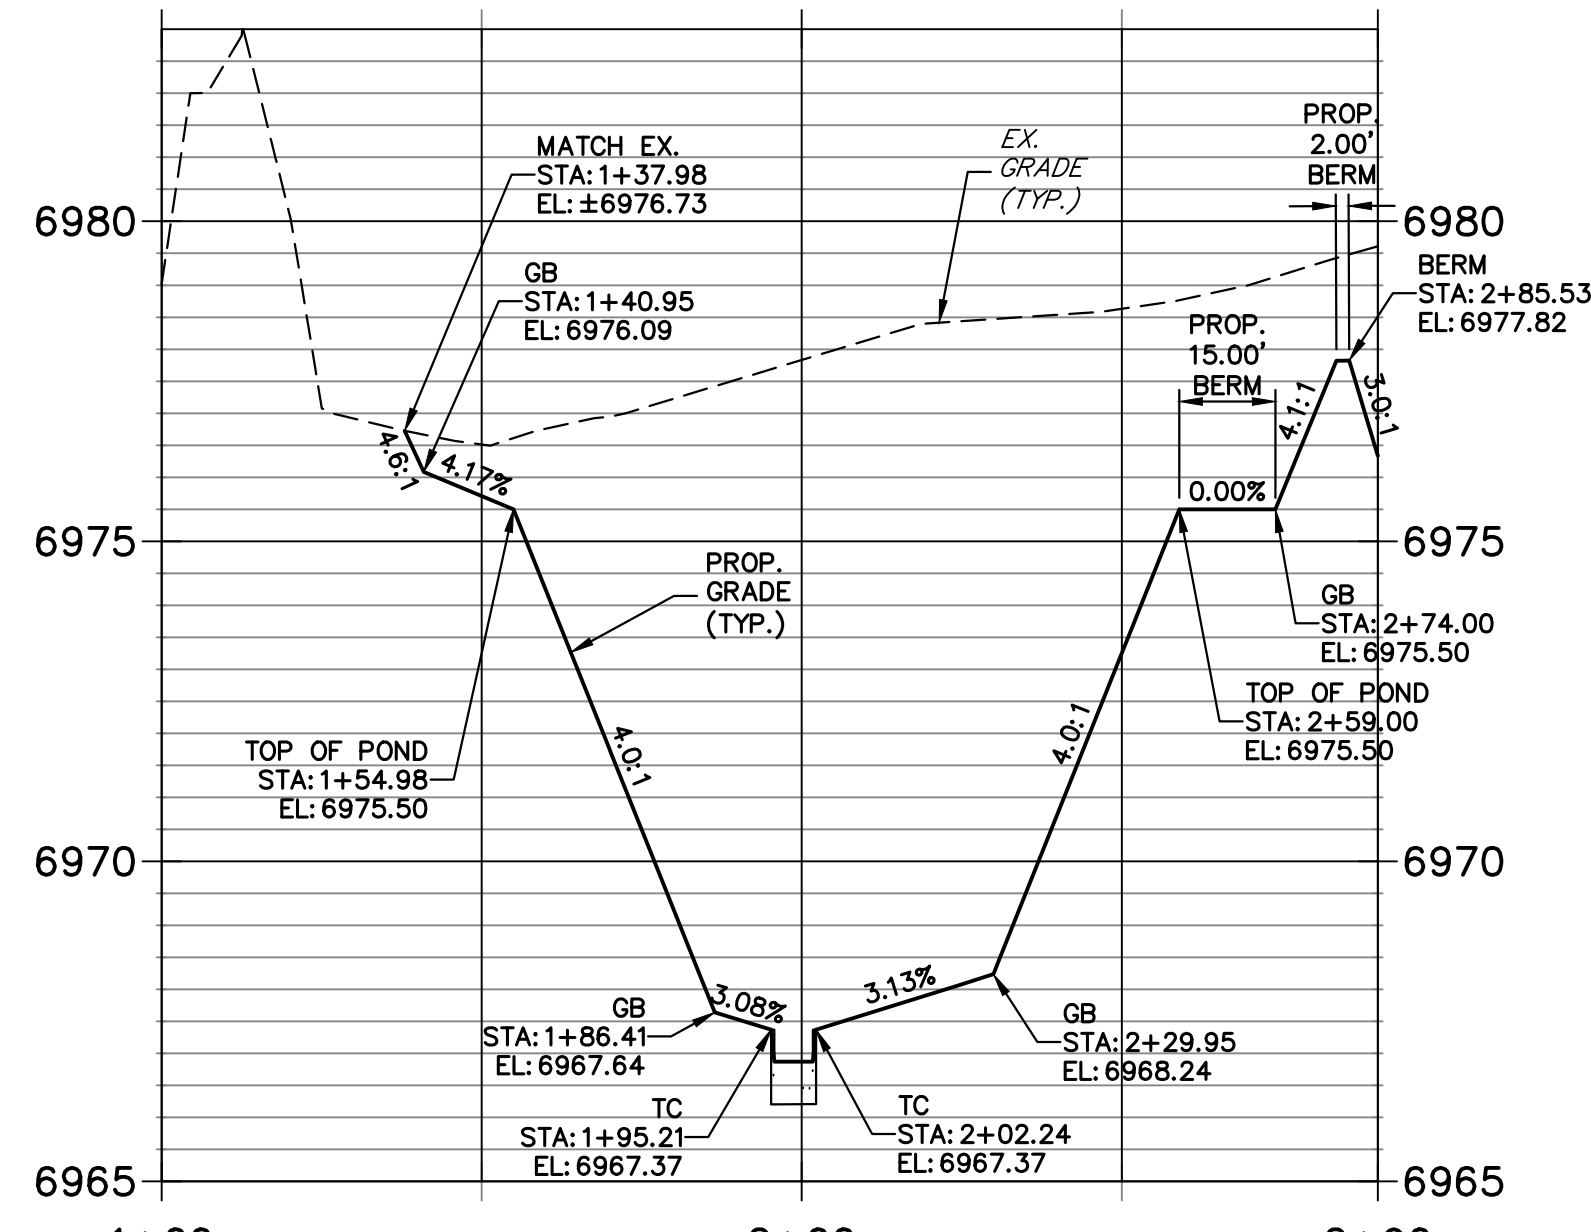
6980
6975
6970
6965

MATCH EX.
STA: 1+37.98
EL: ±6976.73

GB
STA: 1+40.95
EL: 6976.09

EX.
GRADE
(TYP.)

PROP.
2.00'
BERM

6980
6975
6970
6965

BERM
STA: 2+85.53
EL: 6977.82

PROP.
15.00'
BERM

4.1:1
3.0:1
0.00%

4.6:1
4.17%

PROP.
GRADE
(TYP.)

GB
STA: 2+74.00
EL: 6975.50

TOP OF POND
STA: 2+59.00
EL: 6975.50

4.0:1
4.0:1

TOP OF POND
STA: 1+54.98
EL: 6975.50

3.08%
3.13%

GB
STA: 1+86.41
EL: 6967.64

GB
STA: 2+29.95
EL: 6968.24

TC
STA: 1+95.21
EL: 6967.37

TC
STA: 2+02.24
EL: 6967.37

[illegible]
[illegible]
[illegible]